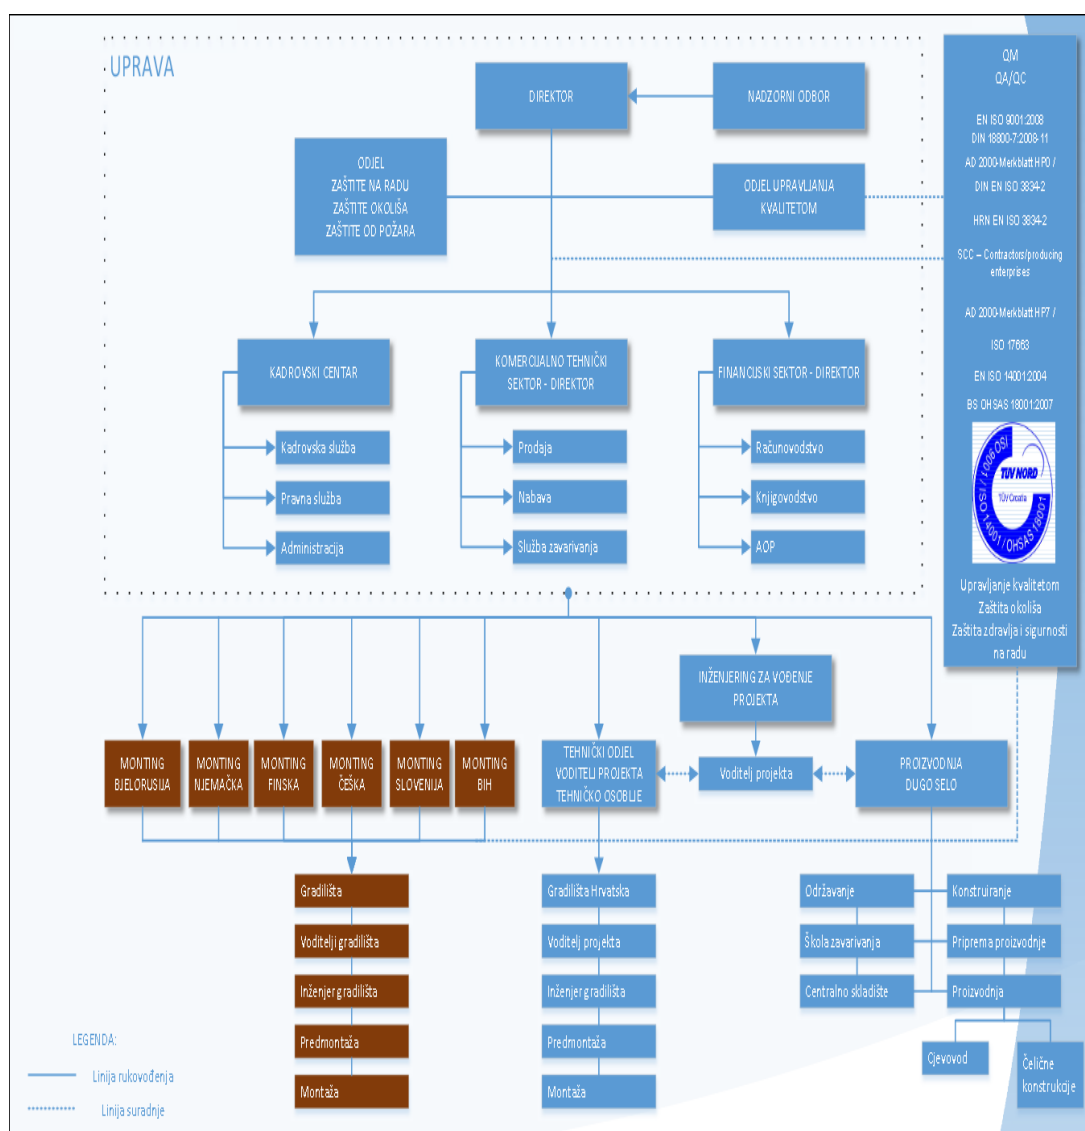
UPRAVA

DIREKTOR

NADZORNI ODBOR

ODJEL
ZAŠTITE NA RADU
ZAŠTITE OKOLIŠA
ZAŠTITE OD POŽARA

ODJEL UPRAVLJANJA KVALITETOM

QM
QA/QC

EN ISO 9001:2008
DIN 18800-7:2008-11
AD 2000-Merkblatt HP0 /
DIN EN ISO 3834-2
HRN EN ISO 3834-2
SCC – Contractors/producing enterprises
AD 2000-Merkblatt HP7 /
ISO 17663
EN ISO 14001:2004
BS OHSAS 18001:2007

TÜV NORD
TÜV Croatia
ISO 9001 / ISO 14001 / OHSAS 18001

Upravljanje kvalitetom
Zaštita okoliša
Zaštita zdravlja i sigurnosti na radu

KADROVSKI CENTAR
Kadrovska služba
Pravna služba
Administracija

KOMERCIJALNO TEHNIČKI SEKTOR - DIREKTOR
Prodaja
Nabava
Služba zavarivanja

FINANCIJSKI SEKTOR - DIREKTOR
Računovodstvo
Knjigovodstvo
AOP

INŽENJERING ZA VOĐENJE PROJEKTA

MONTING BJELORUSIJA
MONTING NJEMAČKA
MONTING FINSKA
MONTING ČEŠKA
MONTING SLOVENIJA
MONTING BIH

TEHNIČKI ODJEL
VODITELJI PROJEKTA
TEHNIČKO OSOBLJE

Voditelj projekta

PROIZVODNJA
DUGO SELO

Gradilišta
Voditelji gradilišta
Inženjer gradilišta
Predmontaža
Montaža

Gradilišta Hrvatska
Voditelj projekta
Inženjer gradilišta
Predmontaža
Montaža

Održavanje
Škola zavarivanja
Centralno skladište

Konstruiranje
Priprema proizvodnje
Proizvodnja

Cjevovod
Čelične konstrukcije

LEGENDA:
Linija rukovođenja
Linija suradnje